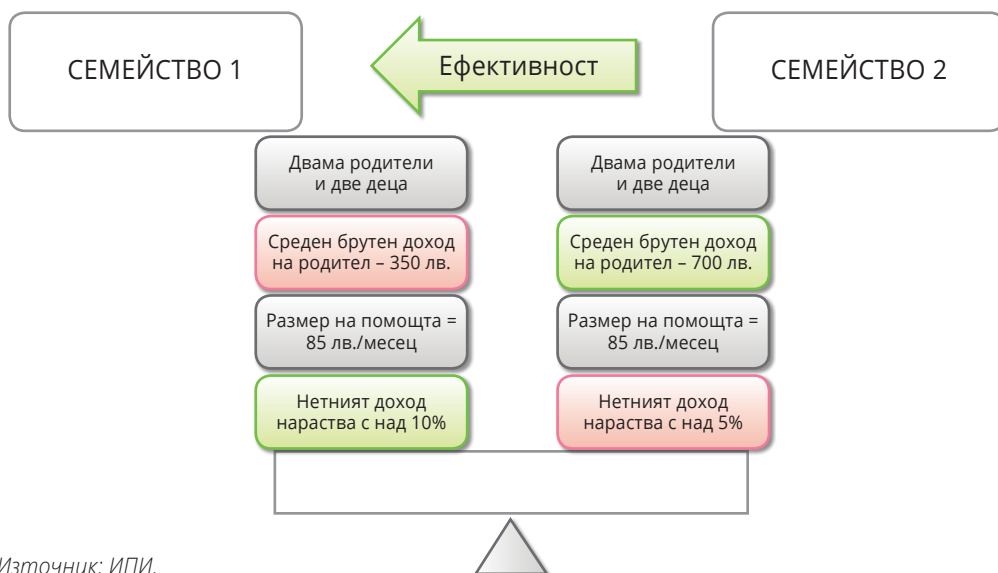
СЕМЕЙСТВО 1

Ефективност

СЕМЕЙСТВО 2

Двама родители и две деца

Среден брутен доход на родител – 350 лв.

Размер на помощта = 85 лв./месец

Нетният доход нараства с над 10%

Двама родители и две деца

Среден брутен доход на родител – 700 лв.

Размер на помощта = 85 лв./месец

Нетният доход нараства с над 5%

Източник: ИПИ.